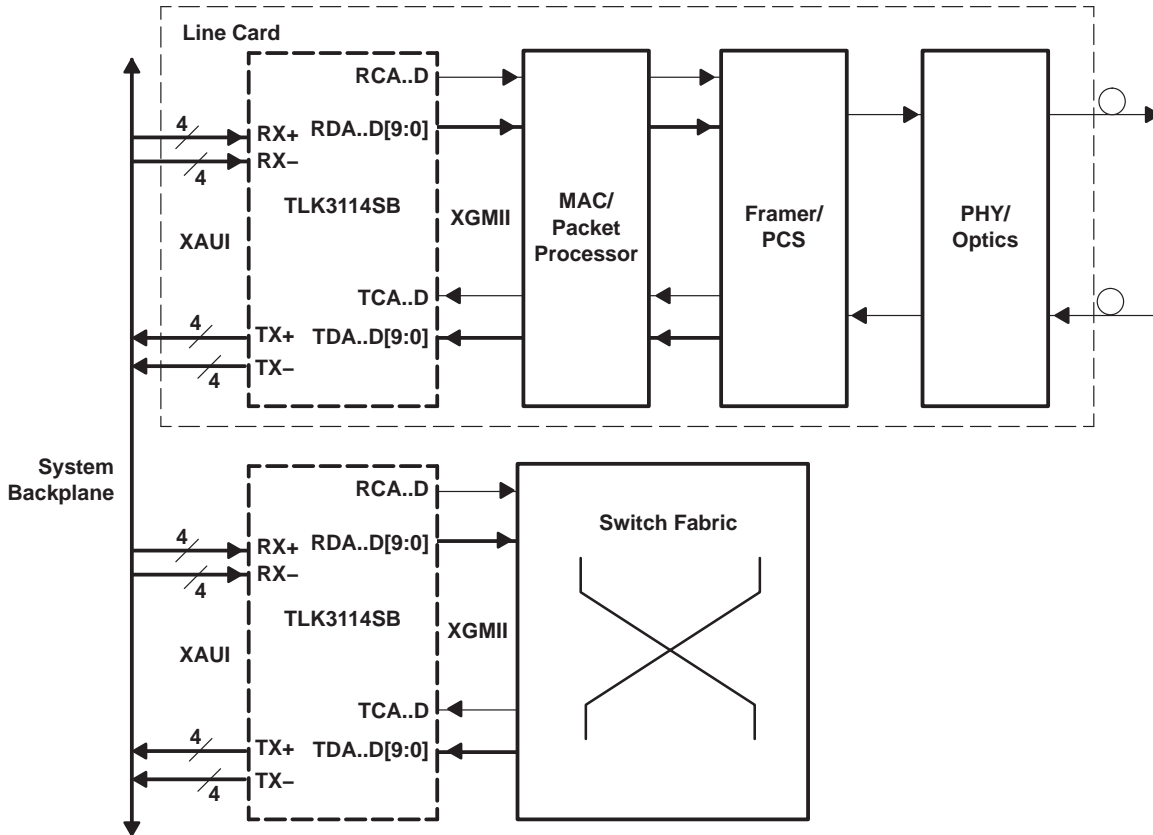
Line Card

4
RX+
RX–
4
XAUI
TLK3114SB
RCA..D
RDA..D[9:0]
XGMII
TCA..D
TDA..D[9:0]
4
TX+
TX–
4

MAC/
Packet
Processor

Framer/
PCS

PHY/
Optics

System
Backplane

4
RX+
RX–
4
XAUI
TLK3114SB
RCA..D
RDA..D[9:0]
XGMII
TCA..D
TDA..D[9:0]
4
TX+
TX–
4

Switch Fabric